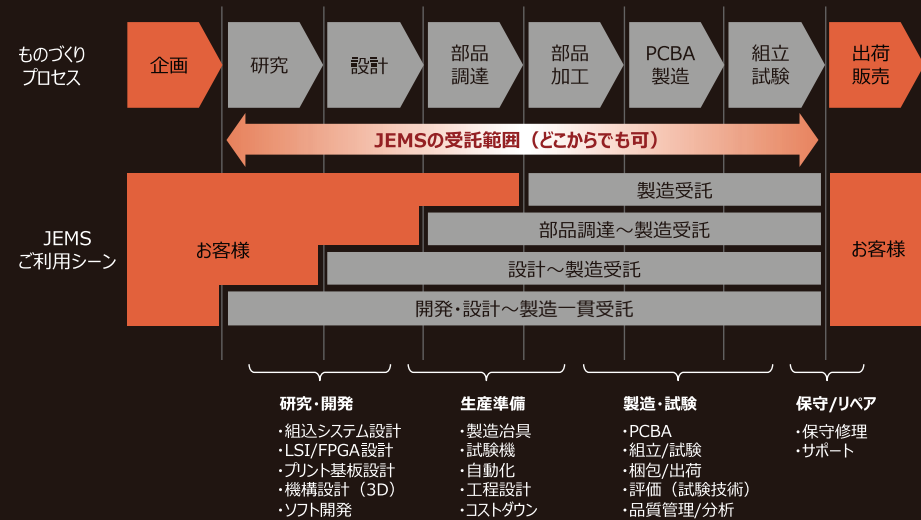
ものづくり
プロセス

企画

研究

設計

部品
調達

部品
加工

PCBA
製造

組立
試験

出荷
販売

JEMSの受託範囲（どこからでも可）

JEMS
ご利用シーン

お客様

製造受託

部品調達～製造受託

設計～製造受託

開発・設計～製造一貫受託

お客様

研究・開発
・組込システム設計
・LSI/FPGA設計
・プリント基板設計
・機構設計（3D）
・ソフト開発

生産準備
・製造治具
・試験機
・自動化
・工程設計
・コストダウン

製造・試験
・PCBA
・組立/試験
・梱包/出荷
・評価（試験技術）
・品質管理/分析

保守/リペア
・保守修理
・サポート